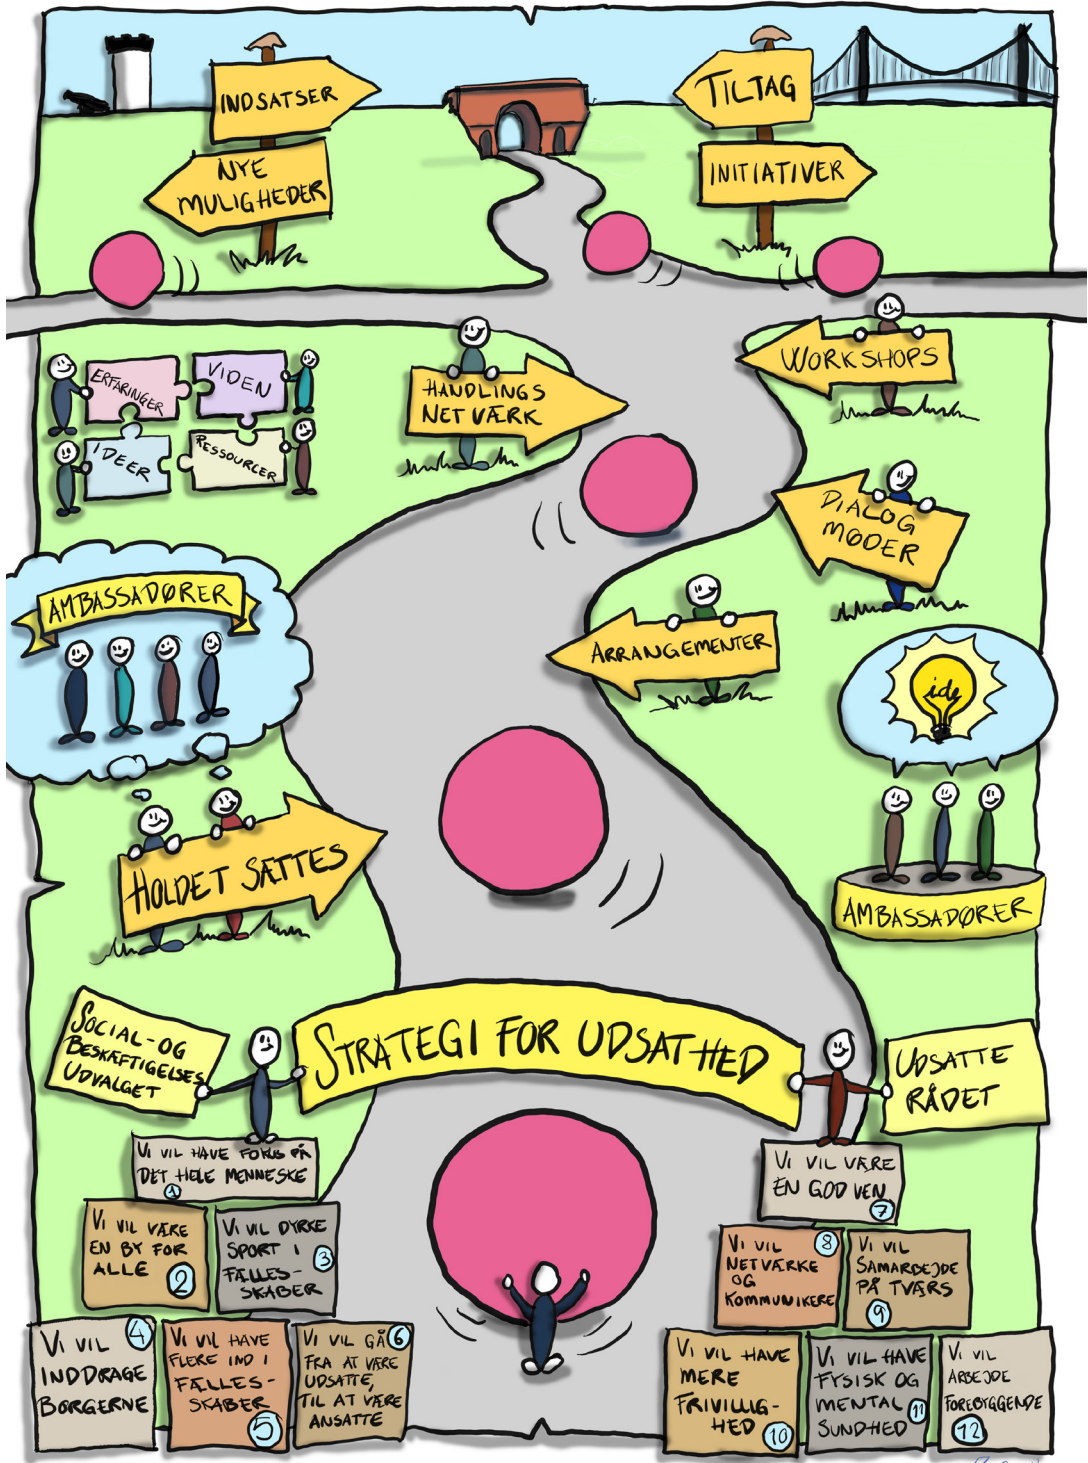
INDSATSER

NYE MULIGHEDER

TILTAG

INITIATIVER

ERFARINGER

VIDEN

IDEER

RESSOURCER

HANDLINGS NETVÆRK

WORKSHOPS

DIALOG MØDER

AMBASSADØRER

ARRANGEMENTER

idé

HOLDET SÆTTES

AMBASSADØRER

SOCIAL- OG BESKÆFTIGELSES UDVALGET

STRATEGI FOR UDSATHED

UDSATTE RÅDET

VI VIL HAVE FOKUS PÅ DET HELE MENNESKE 1

VI VIL VÆRE EN GOD VEN 7

VI VIL VÆRE EN BY FOR ALLE 2

VI VIL DYRKE SPORT I FÆLLES-SKABER 3

VI VIL NETVÆRKE OG KOMMUNIKERE 8

VI VIL SAMARBEJDE PÅ TVÆRS 9

VI VIL INDDRAGE BORGERNE 4

VI VIL HAVE FLERE IND I FÆLLES-SKABER 5

VI VIL GÅ FRA AT VÆRE UDSATTE, TIL AT VÆRE ANSATTE 6

VI VIL HAVE MERE FRIVILLIG-HED 10

VI VIL HAVE FYSISK OG MENTAL SUNDHED 11

VI VIL ARBEJDE FOREBYGGENDE 12